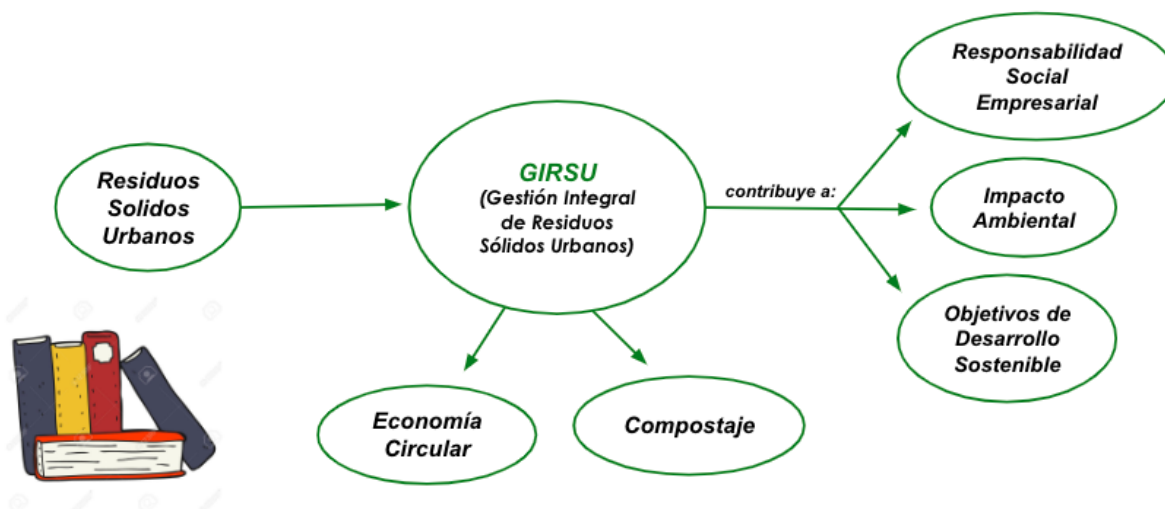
Residuos Solidos Urbanos

GIRSU
(Gestión Integral de Residuos Sólidos Urbanos)

contribuye a:

Responsabilidad Social Empresarial

Impacto Ambiental

Objetivos de Desarrollo Sostenible

Economía Circular

Compostaje